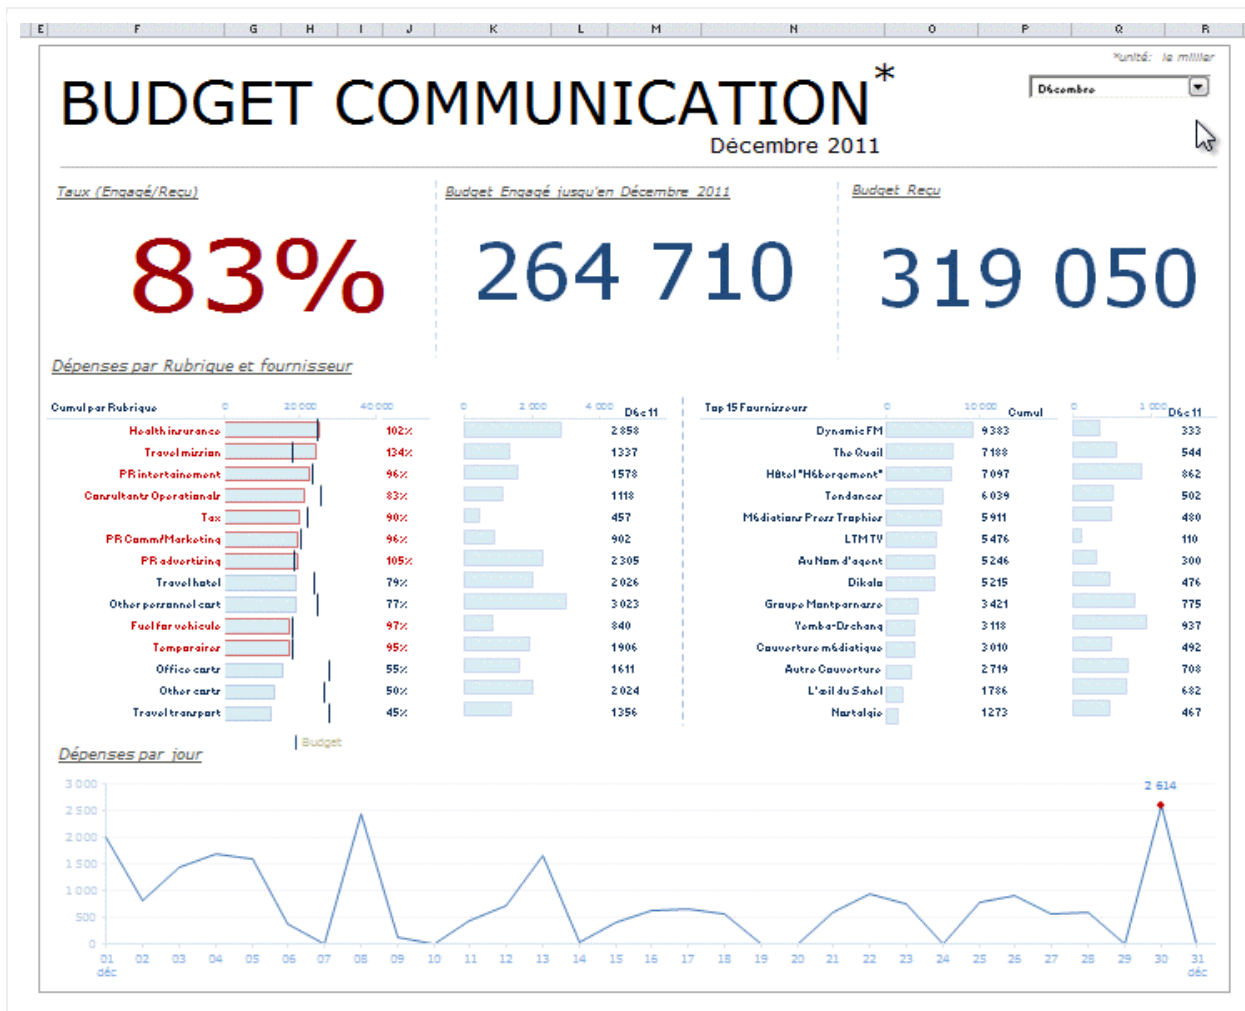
E F G H I J K L M N O P Q R

*unité: le millier

BUDGET COMMUNICATION*
Décembre 2011

Décembre

Taux (Engagé/Reçu)
83%

Budget Engagé jusqu'en Décembre 2011
264 710

Budget Reçu
319 050

Dépenses par Rubrique et fournisseur

Cumul par Rubrique 0 20 000 40 000 | 0 2 000 4 000 Déc 11

| Rubrique | % | Déc 11 |
|---|---|---|
| Health insurance | 102% | 2 858 |
| Travel mission | 134% | 1 337 |
| PR intertainement | 96% | 1 578 |
| Consultants Operationals | 83% | 1 118 |
| Tax | 90% | 457 |
| PR Comm/Marketing | 96% | 902 |
| PR advertising | 105% | 2 305 |
| Travel hotel | 79% | 2 026 |
| Other personnel cost | 77% | 3 023 |
| Fuel for vehicule | 97% | 840 |
| Temporaires | 95% | 1 906 |
| Office costs | 55% | 1 611 |
| Other costs | 50% | 2 024 |
| Travel transport | 45% | 1 356 |

Budget

Top 15 Fournisseurs 0 10 000 Cumul | 0 1 000 Déc 11

| Fournisseur | Cumul | Déc 11 |
|---|---|---|
| Dynamic FM | 9 383 | 333 |
| The Quail | 7 188 | 544 |
| Hôtel "Hébergement" | 7 097 | 862 |
| Tendances | 6 039 | 502 |
| Médiations Press Trophies | 5 911 | 480 |
| LTM TV | 5 476 | 110 |
| Au Nom d'agent | 5 246 | 300 |
| Dikalo | 5 215 | 476 |
| Groupe Montparnasse | 3 421 | 775 |
| Yemba-Drchang | 3 118 | 937 |
| Couverture médiatique | 3 010 | 492 |
| Autre Couverture | 2 719 | 708 |
| L'œil du Sahel | 1 786 | 682 |
| Nostalgie | 1 273 | 467 |

Dépenses par jour

3 000 2 500 2 000 1 500 1 000 500 0

2 614

01 déc 02 03 04 05 06 07 08 09 10 11 12 13 14 15 16 17 18 19 20 21 22 23 24 25 26 27 28 29 30 31 déc